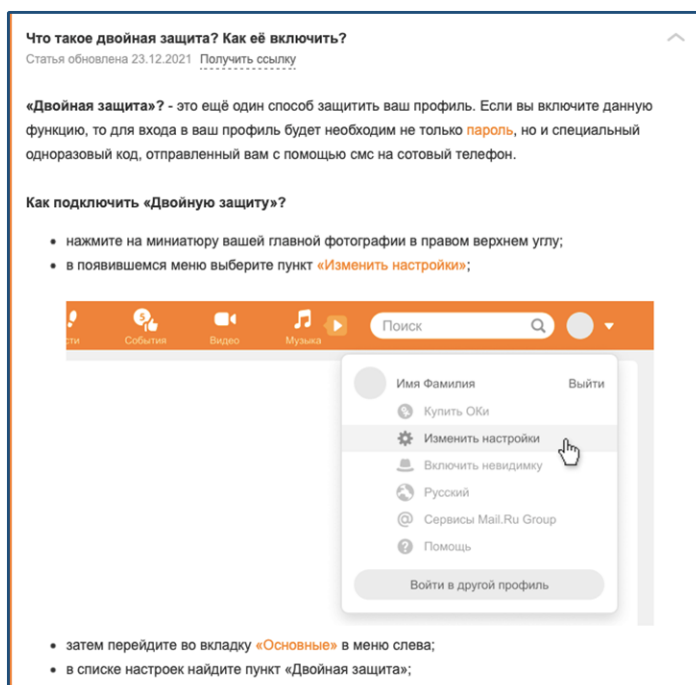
Что такое двойная защита? Как её включить?
Статья обновлена 23.12.2021 Получить ссылку

«Двойная защита»? - это ещё один способ защитить ваш профиль. Если вы включите данную функцию, то для входа в ваш профиль будет необходим не только пароль, но и специальный одноразовый код, отправленный вам с помощью смс на сотовый телефон.

Как подключить «Двойную защиту»?

- нажмите на миниатюру вашей главной фотографии в правом верхнем углу;
- в появившемся меню выберите пункт «Изменить настройки»;

сти События Видео Музыка Поиск

Имя Фамилия Выйти
Купить ОКи
Изменить настройки
Включить невидимку
Русский
Сервисы Mail.Ru Group
Помощь
Войти в другой профиль

- затем перейдите во вкладку «Основные» в меню слева;
- в списке настроек найдите пункт «Двойная защита»;